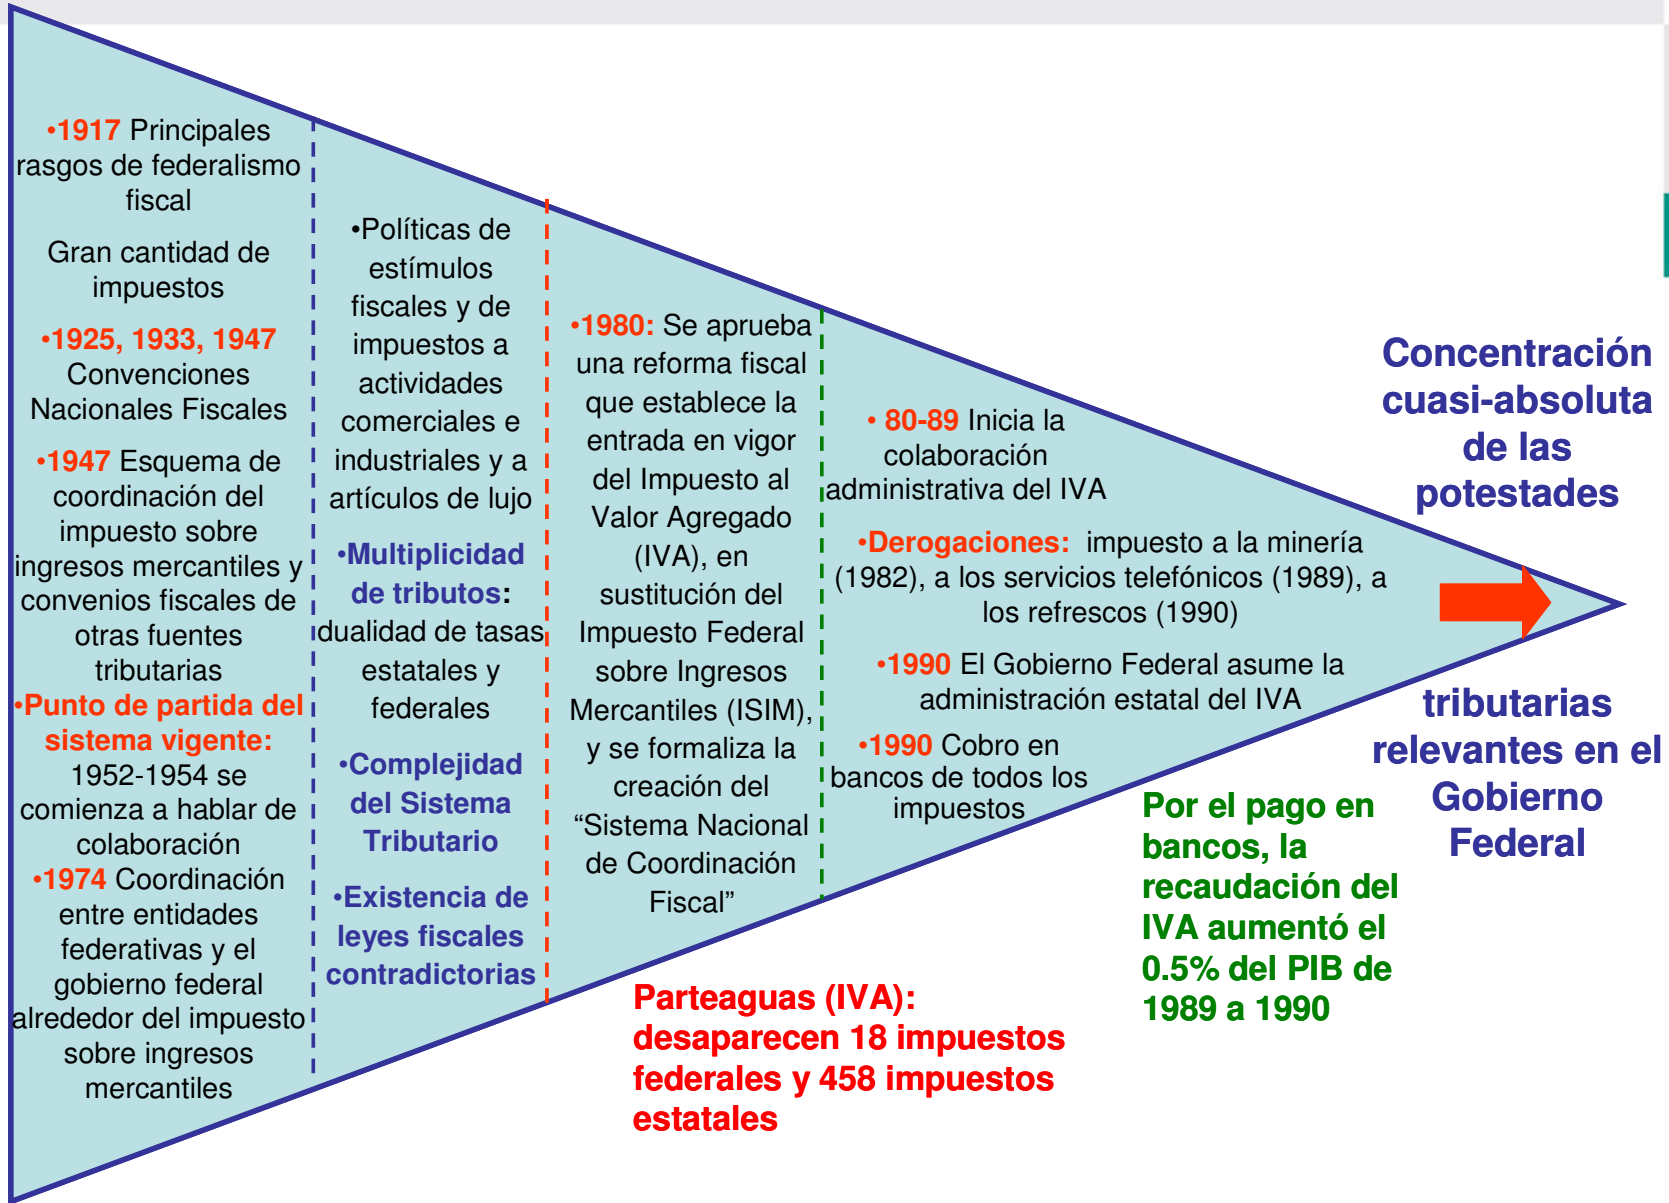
•1917 Principales rasgos de federalismo fiscal

Gran cantidad de impuestos

•1925, 1933, 1947 Convenciones Nacionales Fiscales

•1947 Esquema de coordinación del impuesto sobre ingresos mercantiles y convenios fiscales de otras fuentes tributarias

•Punto de partida del sistema vigente: 1952-1954 se comienza a hablar de colaboración

•1974 Coordinación entre entidades federativas y el gobierno federal alrededor del impuesto sobre ingresos mercantiles

•Políticas de estímulos fiscales y de impuestos a actividades comerciales e industriales y a artículos de lujo

•Multiplicidad de tributos: dualidad de tasas estatales y federales

•Complejidad del Sistema Tributario

•Existencia de leyes fiscales contradictorias

•1980: Se aprueba una reforma fiscal que establece la entrada en vigor del Impuesto al Valor Agregado (IVA), en sustitución del Impuesto Federal sobre Ingresos Mercantiles (ISIM), y se formaliza la creación del "Sistema Nacional de Coordinación Fiscal"

• 80-89 Inicia la colaboración administrativa del IVA

•Derogaciones: impuesto a la minería (1982), a los servicios telefónicos (1989), a los refrescos (1990)

•1990 El Gobierno Federal asume la administración estatal del IVA

•1990 Cobro en bancos de todos los impuestos

Concentración cuasi-absoluta de las potestades tributarias relevantes en el Gobierno Federal

Por el pago en bancos, la recaudación del IVA aumentó el 0.5% del PIB de 1989 a 1990

Parteaguas (IVA): desaparecen 18 impuestos federales y 458 impuestos estatales